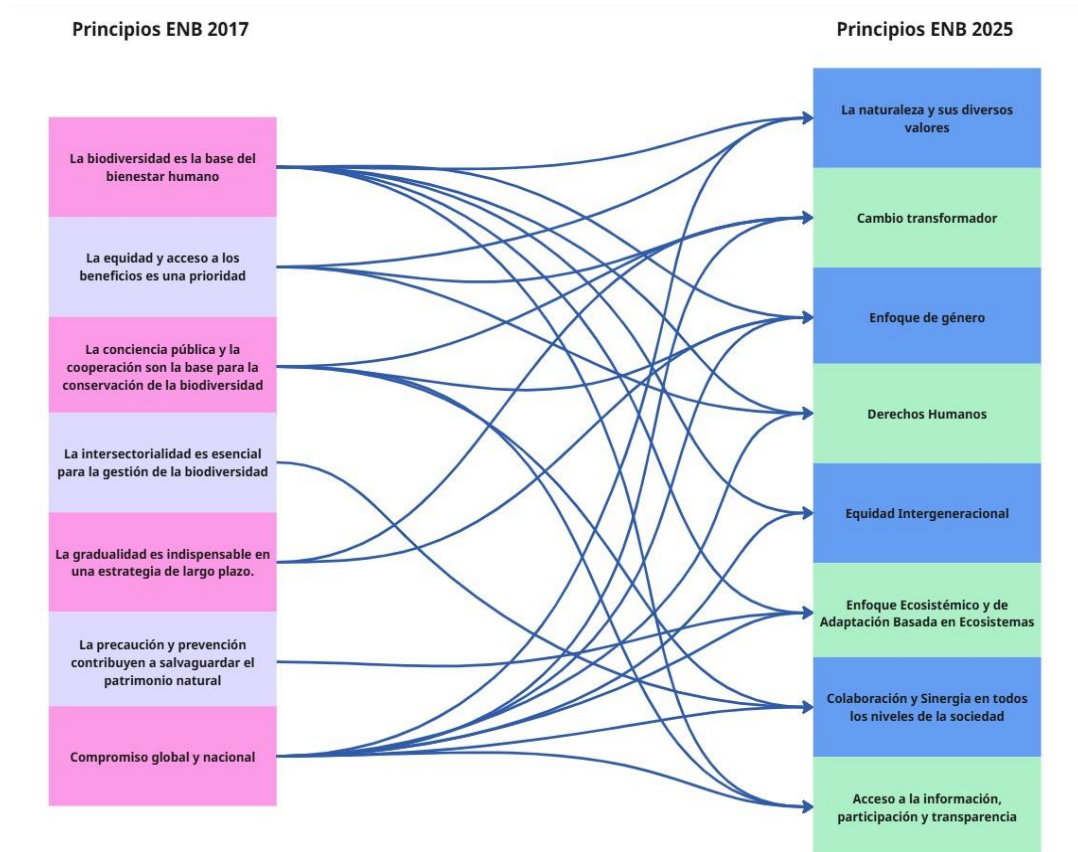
Principios ENB 2017

La biodiversidad es la base del bienestar humano

La equidad y acceso a los beneficios es una prioridad

La conciencia pública y la cooperación son la base para la conservación de la biodiversidad

La intersectorialidad es esencial para la gestión de la biodiversidad

La gradualidad es indispensable en una estrategia de largo plazo.

La precaución y prevención contribuyen a salvaguardar el patrimonio natural

Compromiso global y nacional

Principios ENB 2025

La naturaleza y sus diversos valores

Cambio transformador

Enfoque de género

Derechos Humanos

Equidad Intergeneracional

Enfoque Ecosistémico y de Adaptación Basada en Ecosistemas

Colaboración y Sinergia en todos los niveles de la sociedad

Acceso a la información, participación y transparencia